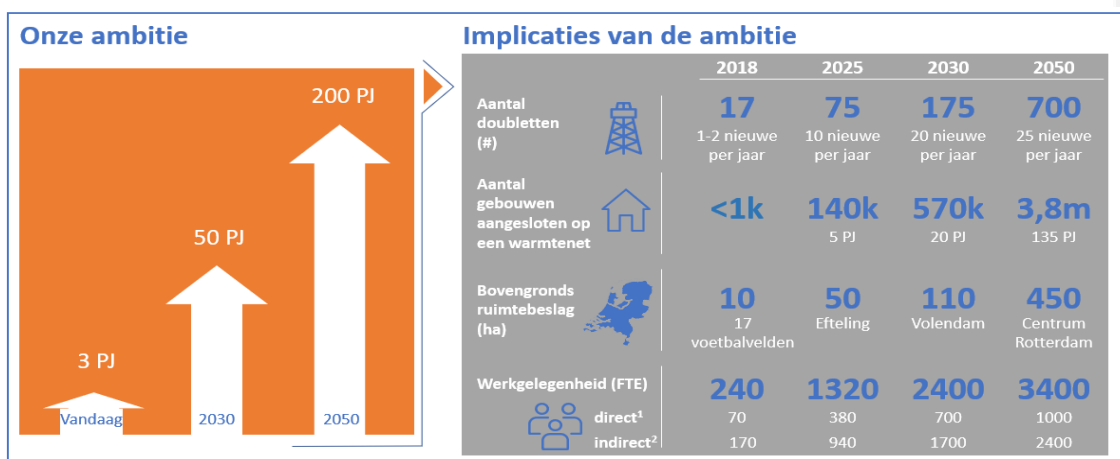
Onze ambitie

200 PJ

50 PJ

3 PJ

Vandaag 2030 2050

Implicaties van de ambitie

| | 2018 | 2025 | 2030 | 2050 |
|---|---|---|---|---|
| Aantal doubletten (#) | 17 1-2 nieuwe per jaar | 75 10 nieuwe per jaar | 175 20 nieuwe per jaar | 700 25 nieuwe per jaar |
| Aantal gebouwen aangesloten op een warmtenet | <1k | 140k 5 PJ | 570k 20 PJ | 3,8m 135 PJ |
| Bovengronds ruimtebeslag (ha) | 10 17 voetbalvelden | 50 Efteling | 110 Volendam | 450 Centrum Rotterdam |
| Werkgelegenheid (FTE) | 240 | 1320 | 2400 | 3400 |
| direct$^1$ | 70 | 380 | 700 | 1000 |
| indirect$^2$ | 170 | 940 | 1700 | 2400 |